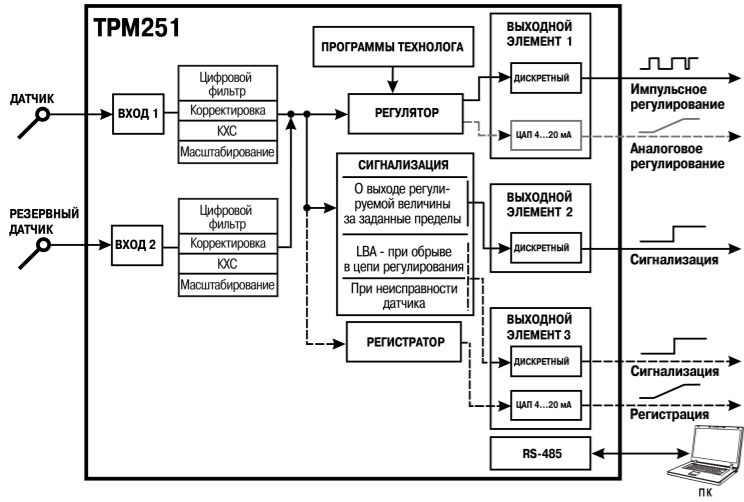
ТРМ251

ДАТЧИК

ВХОД 1

Цифровой фильтр

Корректировка

КХС

Масштабирование

РЕЗЕРВНЫЙ ДАТЧИК

ВХОД 2

Цифровой фильтр

Корректировка

КХС

Масштабирование

ПРОГРАММЫ ТЕХНОЛОГА

РЕГУЛЯТОР

СИГНАЛИЗАЦИЯ

О выходе регулируемой величины за заданные пределы

LBA - при обрыве в цепи регулирования

При неисправности датчика

РЕГИСТРАТОР

ВЫХОДНОЙ ЭЛЕМЕНТ 1

ДИСКРЕТНЫЙ

ЦАП 4...20 мА

ВЫХОДНОЙ ЭЛЕМЕНТ 2

ДИСКРЕТНЫЙ

ВЫХОДНОЙ ЭЛЕМЕНТ 3

ДИСКРЕТНЫЙ

ЦАП 4...20 мА

RS-485

Импульсное регулирование

Аналоговое регулирование

Сигнализация

Сигнализация

Регистрация

ПК